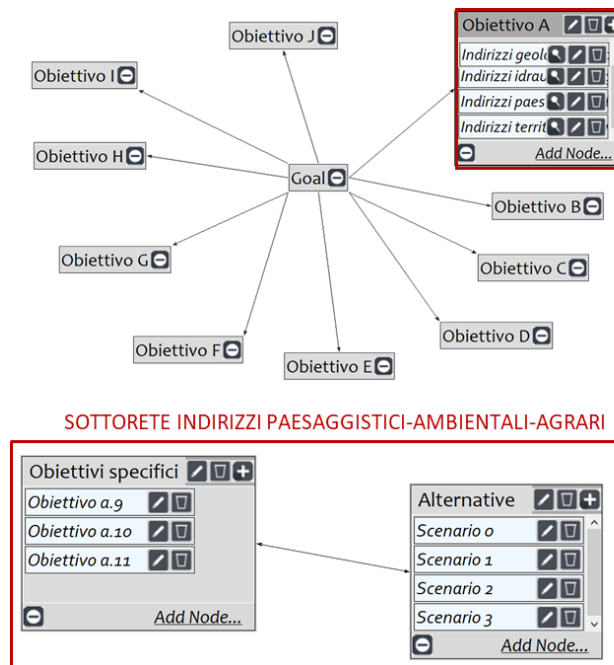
Obiettivo J

Obiettivo I

Obiettivo H

Goal

Obiettivo G

Obiettivo F

Obiettivo E

Obiettivo D

Obiettivo C

Obiettivo B

Obiettivo A

Indirizzi geolo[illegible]

Indirizzi idrau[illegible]

Indirizzi paes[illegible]

Indirizzi territ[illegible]

Add Node...

SOTTORETE INDIRIZZI PAESAGGISTICI-AMBIENTALI-AGRARI

Obiettivi specifici

Obiettivo a.9

Obiettivo a.10

Obiettivo a.11

Add Node...

Alternative

Scenario 0

Scenario 1

Scenario 2

Scenario 3

Add Node...